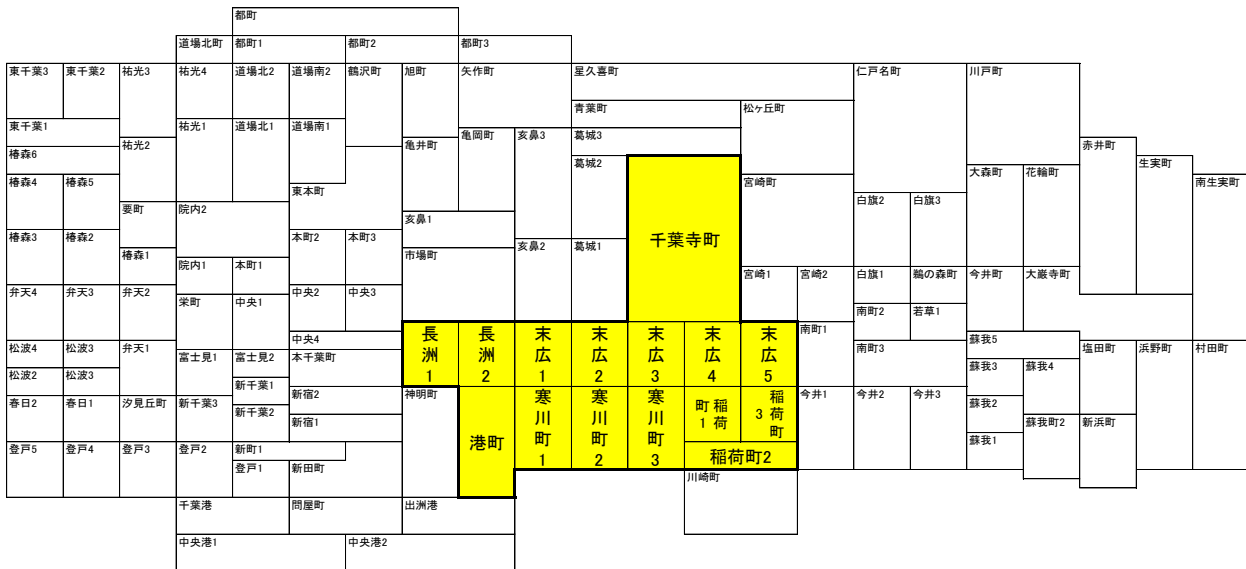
都町
道場北町 都町1 都町2 都町3
東千葉3 東千葉2 祐光3 祐光4 道場北2 道場南2 鶴沢町 旭町 矢作町 星久喜町 仁戸名町 川戸町
青葉町 松ヶ丘町
東千葉1 祐光1 道場北1 道場南1 亀岡町 亥鼻3 葛城3
椿森6 祐光2 亀井町 赤井町
葛城2 生実町
椿森4 椿森5 東本町 宮崎町 大森町 花輪町 南生実町
要町 院内2 白旗2 白旗3
亥鼻1 千葉寺町
椿森3 椿森2 本町2 本町3 亥鼻2 葛城1
椿森1 市場町
院内1 本町1 宮崎1 宮崎2 白旗1 鵜の森町 今井町 大巌寺町
弁天4 弁天3 弁天2 中央2 中央3
栄町 中央1 南町2 若草1
長洲1 長洲2 末広1 末広2 末広3 末広4 末広5 南町1
中央4
松波4 松波3 弁天1 富士見1 富士見2 本千葉町 南町3 蘇我5 塩田町 浜野町 村田町
松波2 松波3 蘇我3 蘇我4
新千葉1
春日2 春日1 汐見丘町 新千葉3 新宿2 神明町 寒川町1 寒川町2 寒川町3 稲荷町1 稲荷町3 今井1 今井2 今井3 蘇我2
新千葉2 港町
新宿1 蘇我町2 新浜町
蘇我1
登戸5 登戸4 登戸3 登戸2 新町1 稲荷町2
登戸1 新田町
川崎町
千葉港 問屋町 出洲港
中央港1 中央港2